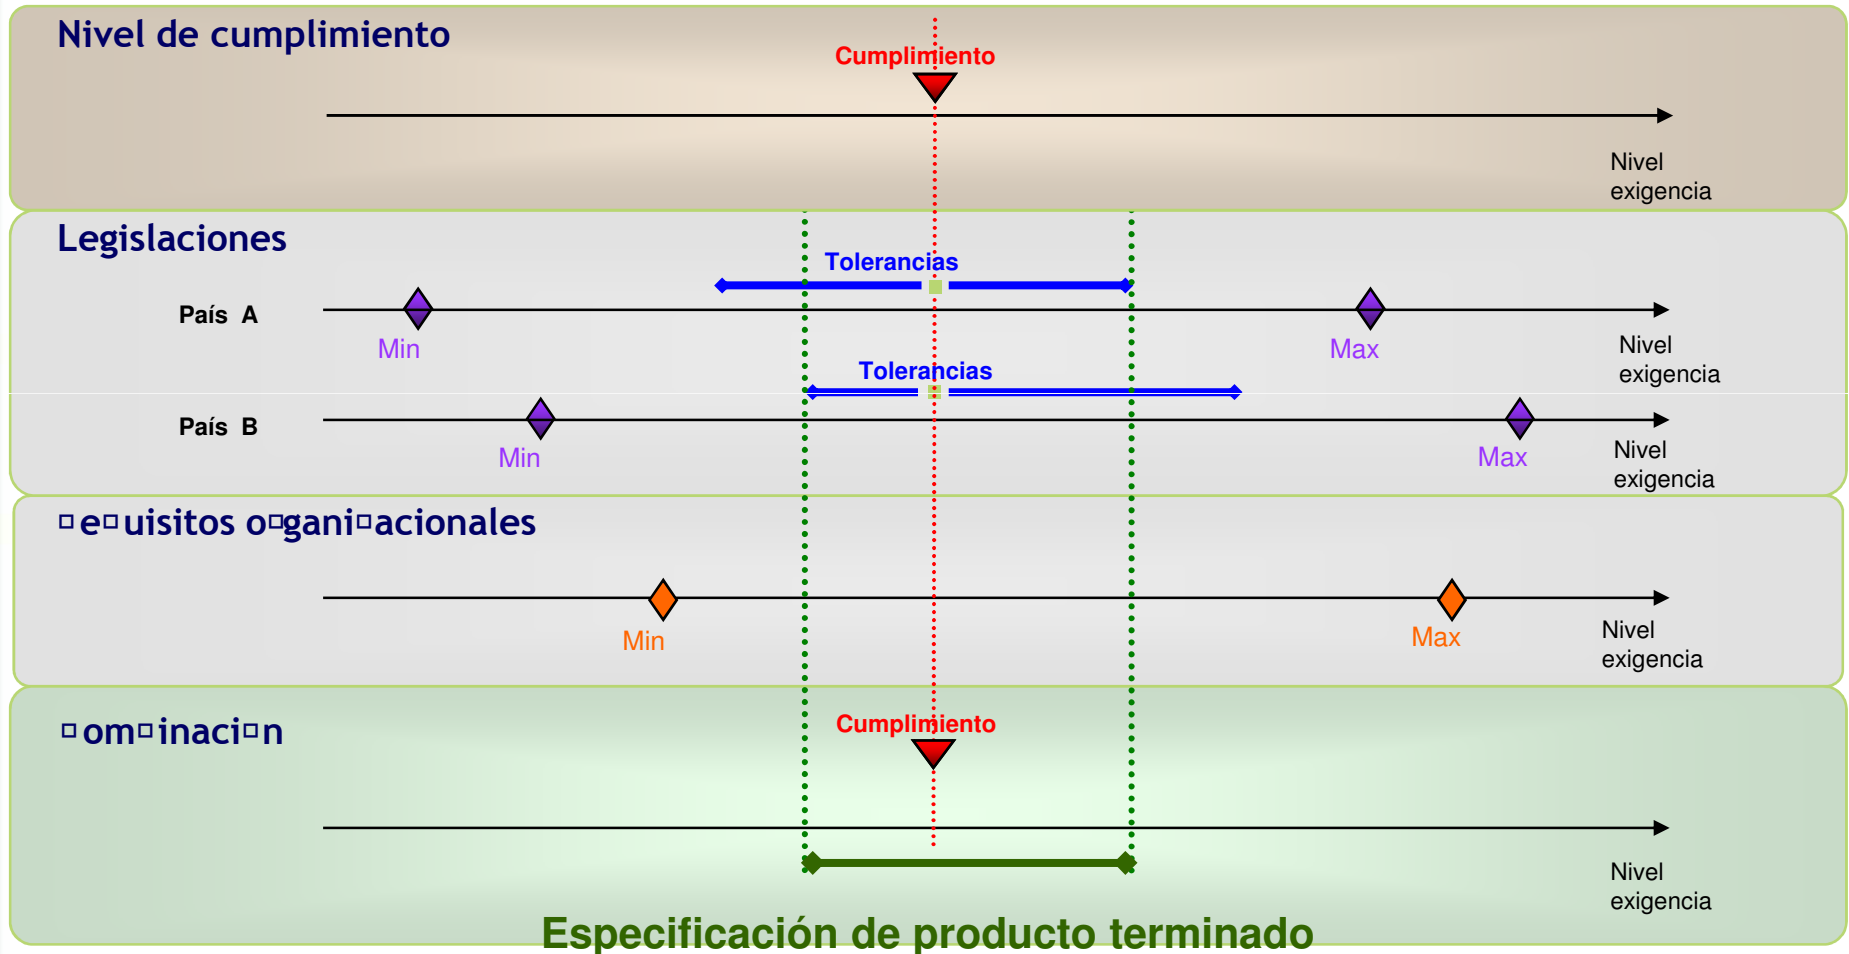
Nivel de cumplimiento

Cumplimiento

Nivel exigencia

Legislaciones

Tolerancias

País A

Min

Max

Nivel exigencia

Tolerancias

País B

Min

Max

Nivel exigencia

□e□uisitos o□gani□acionales

Min

Max

Nivel exigencia

□om□inaci□n

Cumplimiento

Nivel exigencia

Especificación de producto terminado